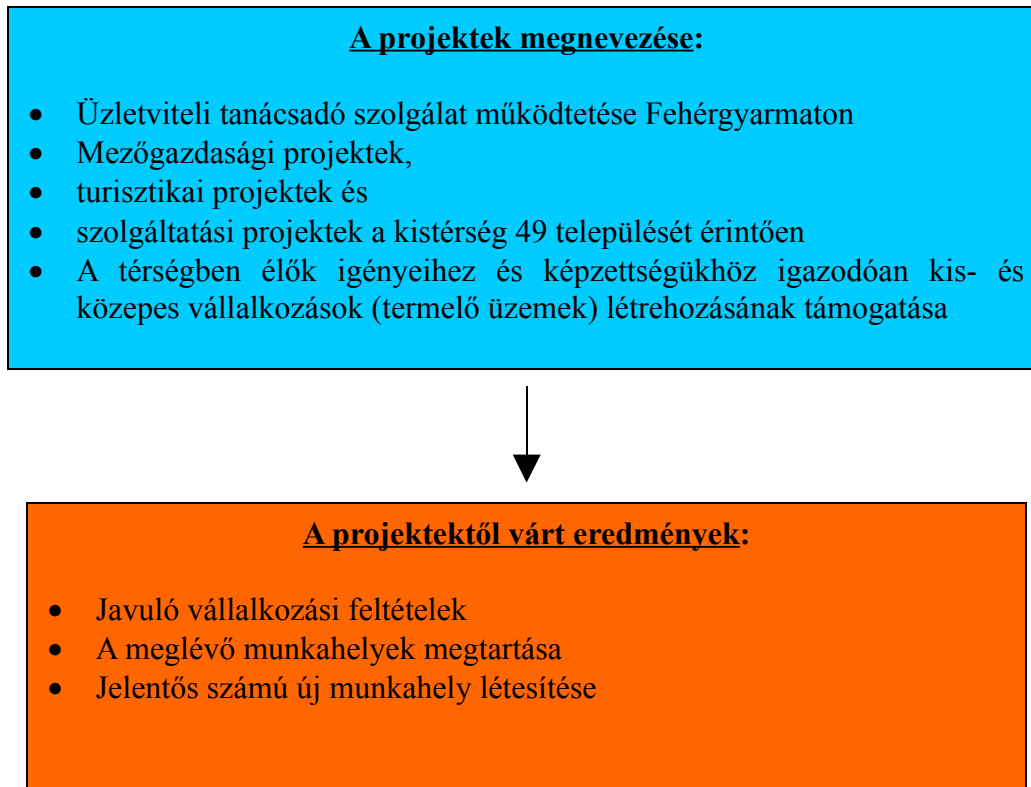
A projektek megnevezése:

- Üzletviteli tanácsadó szolgálat működtetése Fehérgyarmaton
- Mezőgazdasági projektek,
- turisztikai projektek és
- szolgáltatási projektek a kistérség 49 települését érintően
- A térségben élők igényeihez és képzettségükhöz igazodóan kis- és közepes vállalkozások (termelő üzemek) létrehozásának támogatása

A projektektől várt eredmények:

- Javuló vállalkozási feltételek
- A meglévő munkahelyek megtartása
- Jelentős számú új munkahely létesítése